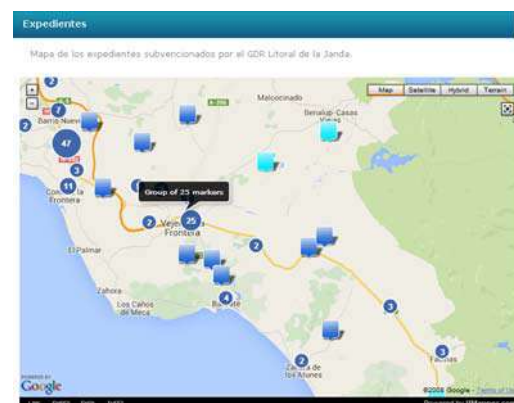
Expedientes

Mapa de los expedientes subvencionados por el GDR Litoral de la Janda.

Map Satellite Hybrid Terrain

Malcocinado

Benalup-Casas Viejas

Barrio Nuevo

Conil de la Frontera

Group of 25 markers

Vejer de la Frontera

El Palmar

Zahora

Los Caños de Meca

Barbate

Zahara de los Atunes

Facinas

2 7 2 47 3 11 2 25 2 4 3 2 3

Google

©2008 Google - Terms of Use